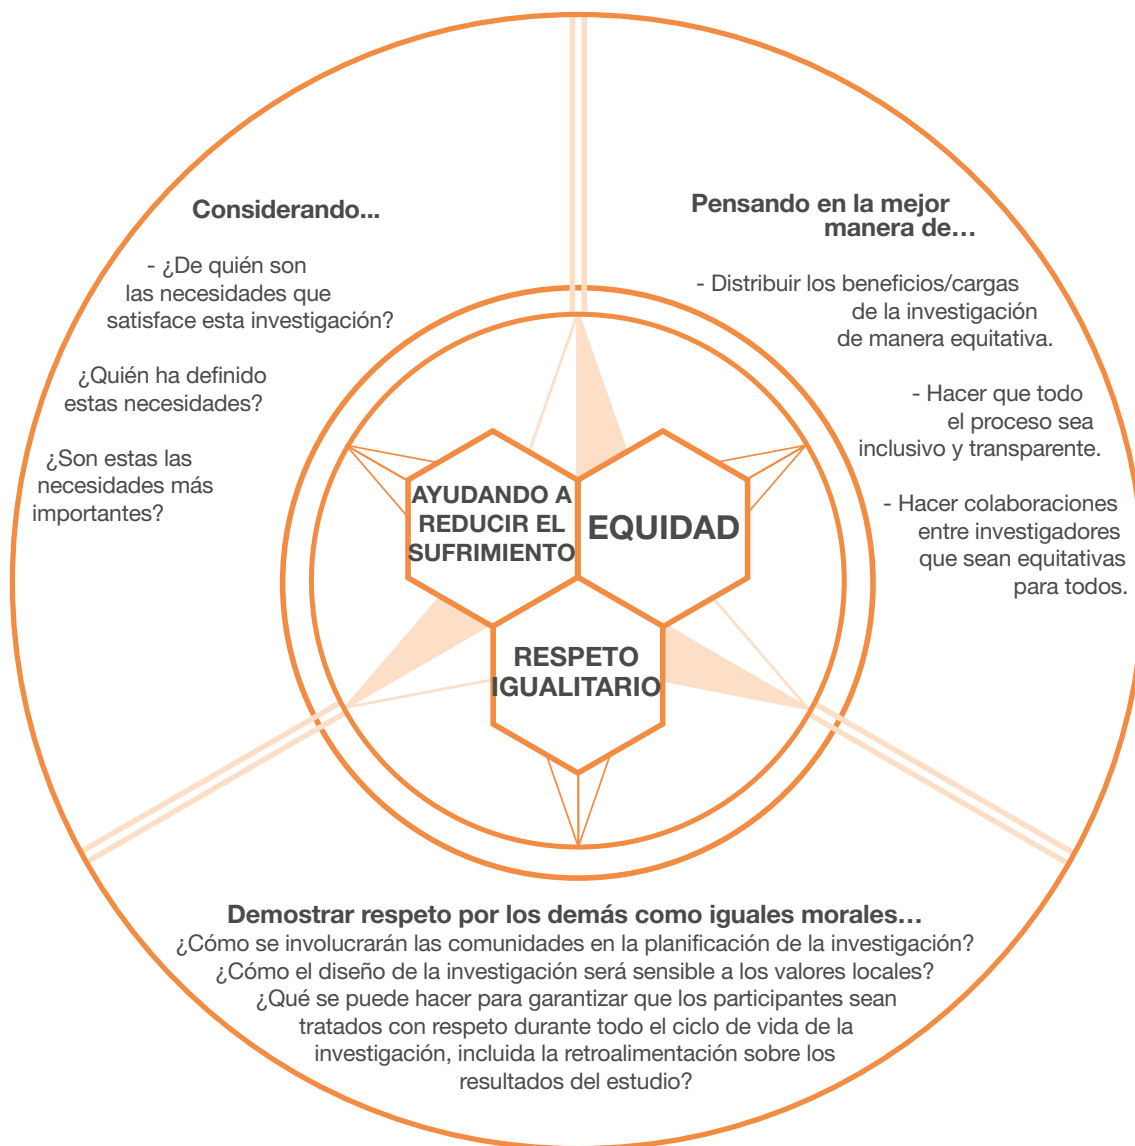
Considerando...

- ¿De quién son las necesidades que satisface esta investigación?

¿Quién ha definido estas necesidades?

¿Son estas las necesidades más importantes?

Pensando en la mejor manera de…

- Distribuir los beneficios/cargas de la investigación de manera equitativa.

- Hacer que todo el proceso sea inclusivo y transparente.

- Hacer colaboraciones entre investigadores que sean equitativas para todos.

AYUDANDO A REDUCIR EL SUFRIMIENTO

EQUIDAD

RESPETO IGUALITARIO

Demostrar respeto por los demás como iguales morales…
¿Cómo se involucrarán las comunidades en la planificación de la investigación?
¿Cómo el diseño de la investigación será sensible a los valores locales?
¿Qué se puede hacer para garantizar que los participantes sean tratados con respeto durante todo el ciclo de vida de la investigación, incluida la retroalimentación sobre los resultados del estudio?